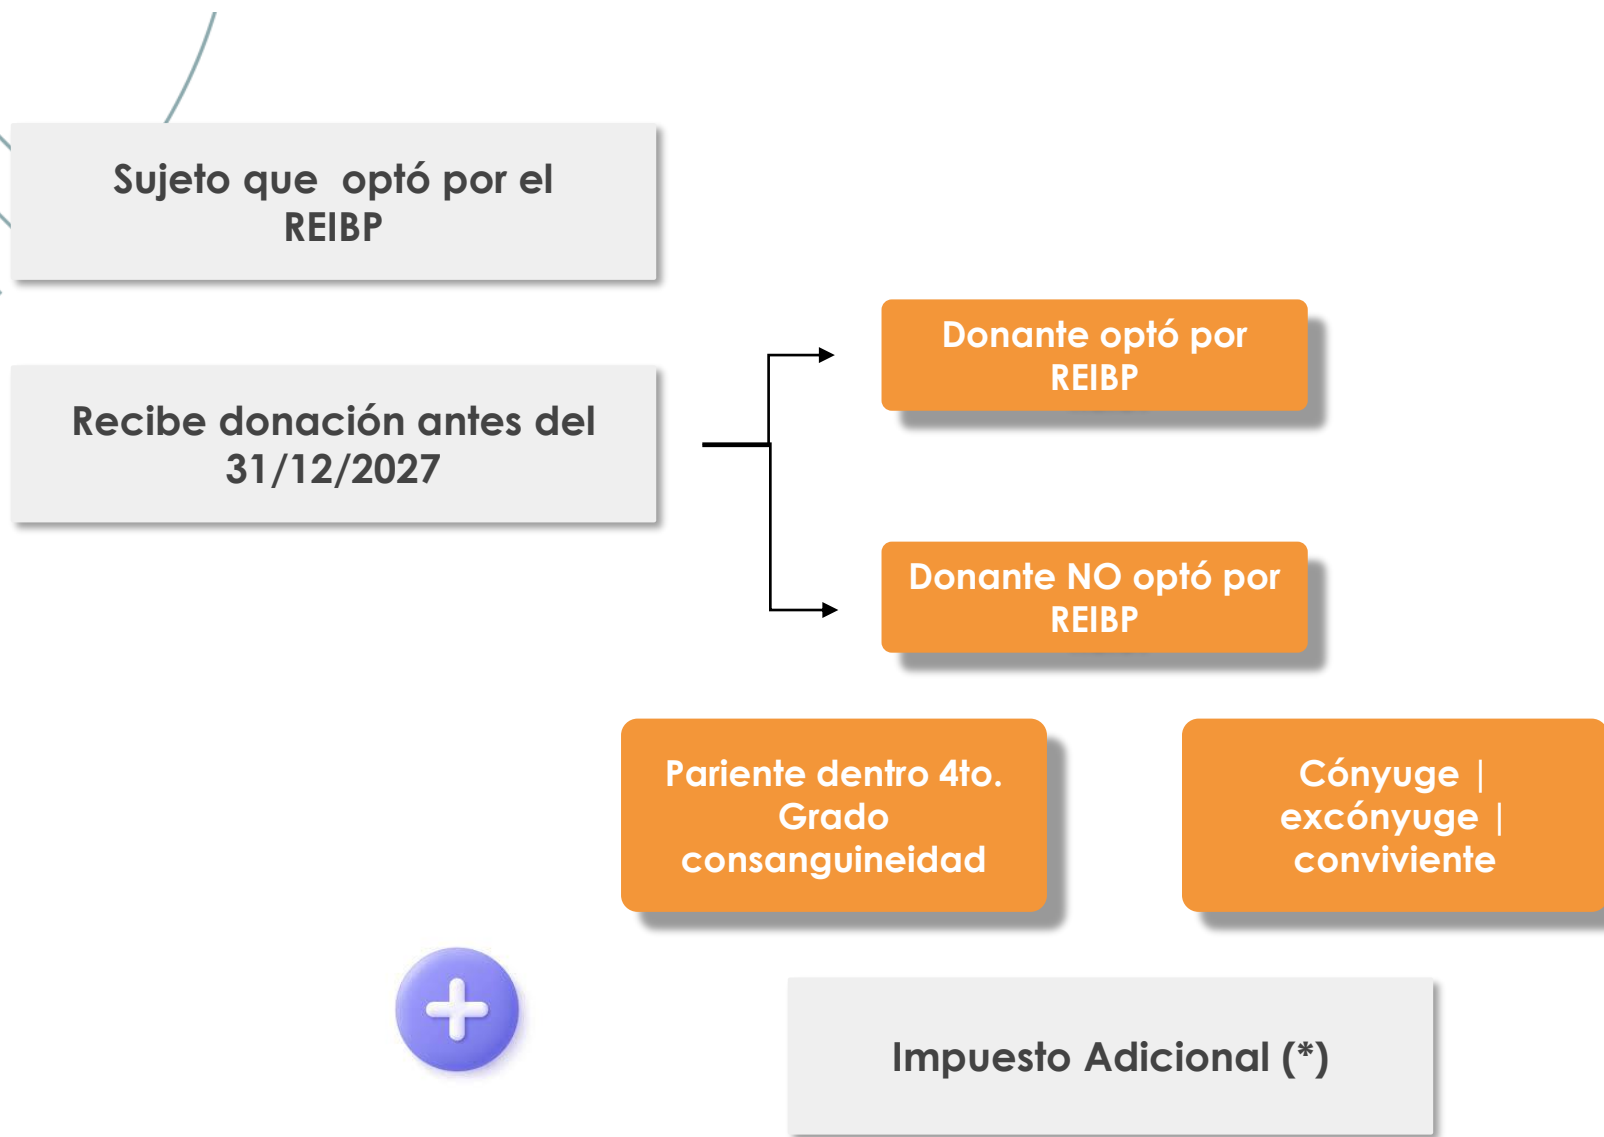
Sujeto que optó por el REIBP

Recibe donación antes del 31/12/2027

Donante optó por REIBP

Donante NO optó por REIBP

Pariente dentro 4to. Grado consanguineidad

Cónyuge | excónyuge | conviviente

Impuesto Adicional (*)